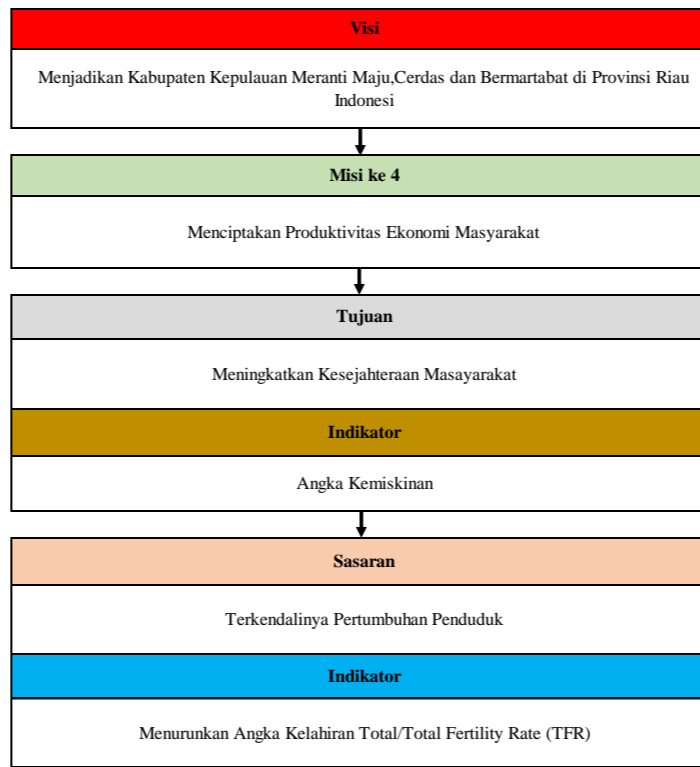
Visi

Menjadikan Kabupaten Kepulauan Meranti Maju,Cerdas dan Bermartabat di Provinsi Riau Indonesi

Misi ke 4

Menciptakan Produktivitas Ekonomi Masyarakat

Tujuan

Meningkatkan Kesejahteraan Masayarakat

Indikator

Angka Kemiskinan

Sasaran

Terkendalinya Pertumbuhan Penduduk

Indikator

Menurunkan Angka Kelahiran Total/Total Fertility Rate (TFR)